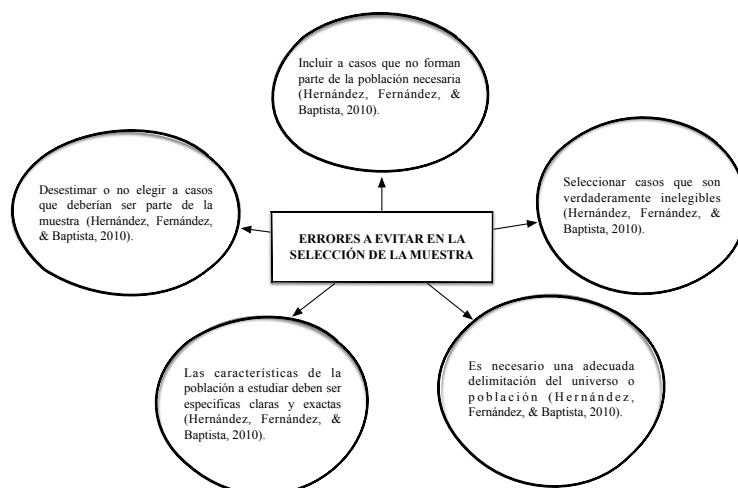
Incluir a casos que no forman parte de la población necesaria (Hernández, Fernández, & Baptista, 2010).

Desestimar o no elegir a casos que deberían ser parte de la muestra (Hernández, Fernández, & Baptista, 2010).

ERRORES A EVITAR EN LA SELECCIÓN DE LA MUESTRA

Seleccionar casos que son verdaderamente inelegibles (Hernández, Fernández, & Baptista, 2010).

Las características de la población a estudiar deben ser especificas claras y exactas (Hernández, Fernández, & Baptista, 2010).

Es necesario una adecuada delimitación del universo o población (Hernández, Fernández, & Baptista, 2010).